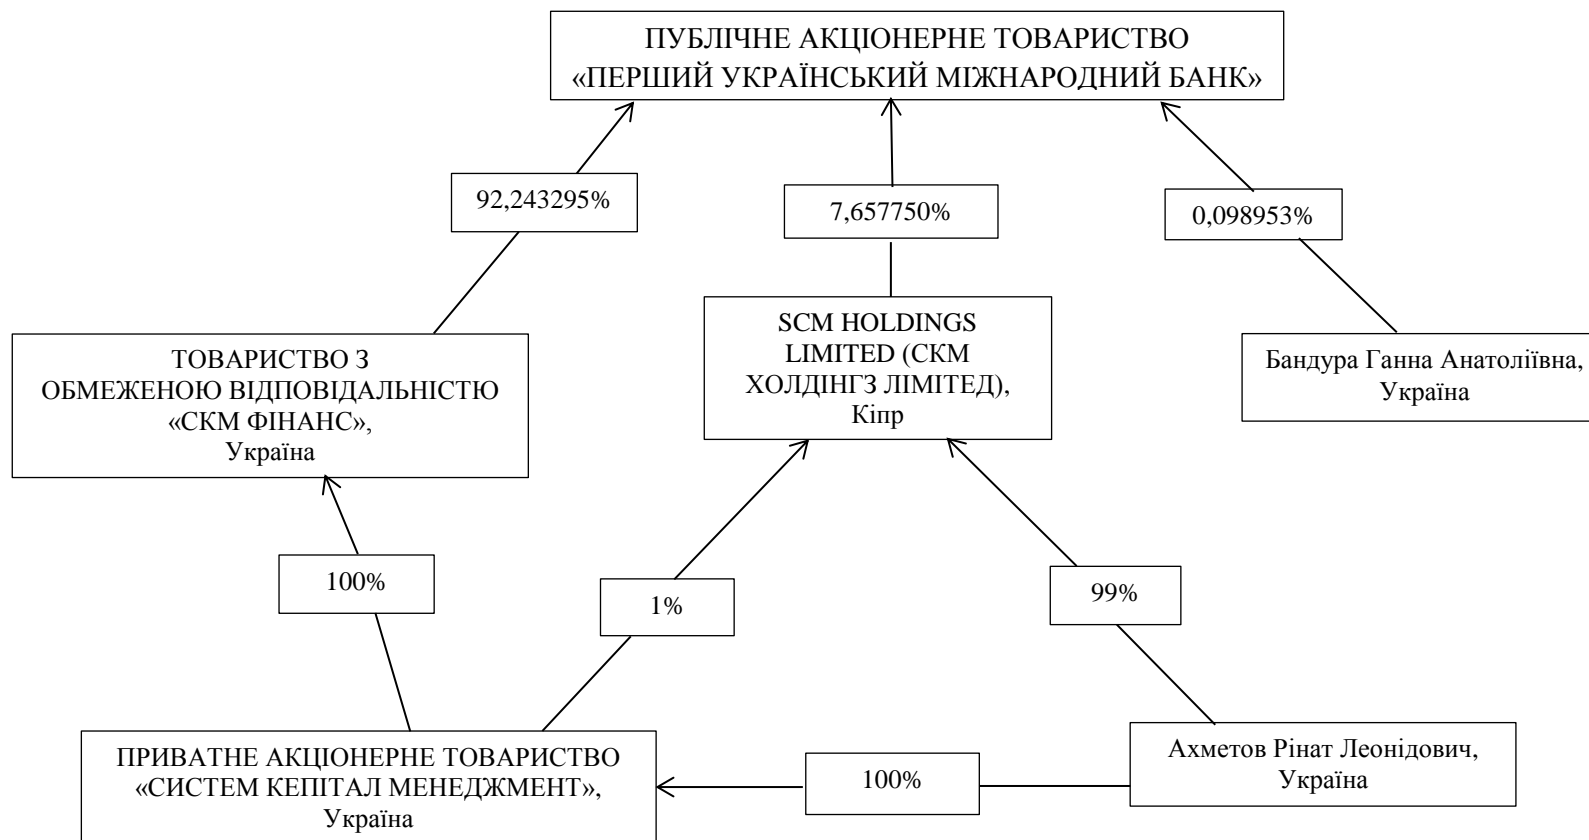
ПУБЛІЧНЕ АКЦІОНЕРНЕ ТОВАРИСТВО «ПЕРШИЙ УКРАЇНСЬКИЙ МІЖНАРОДНИЙ БАНК»

92,243295%

7,657750%

0,098953%

ТОВАРИСТВО З ОБМЕЖЕНОЮ ВІДПОВІДАЛЬНІСТЮ «СКМ ФІНАНС», Україна

SCM HOLDINGS LIMITED (СКМ ХОЛДІНГЗ ЛІМІТЕД), Кіпр

Бандура Ганна Анатоліївна, Україна

100%

1%

99%

ПРИВАТНЕ АКЦІОНЕРНЕ ТОВАРИСТВО «СИСТЕМ КЕПІТАЛ МЕНЕДЖМЕНТ», Україна

100%

Ахметов Рінат Леонідович, Україна